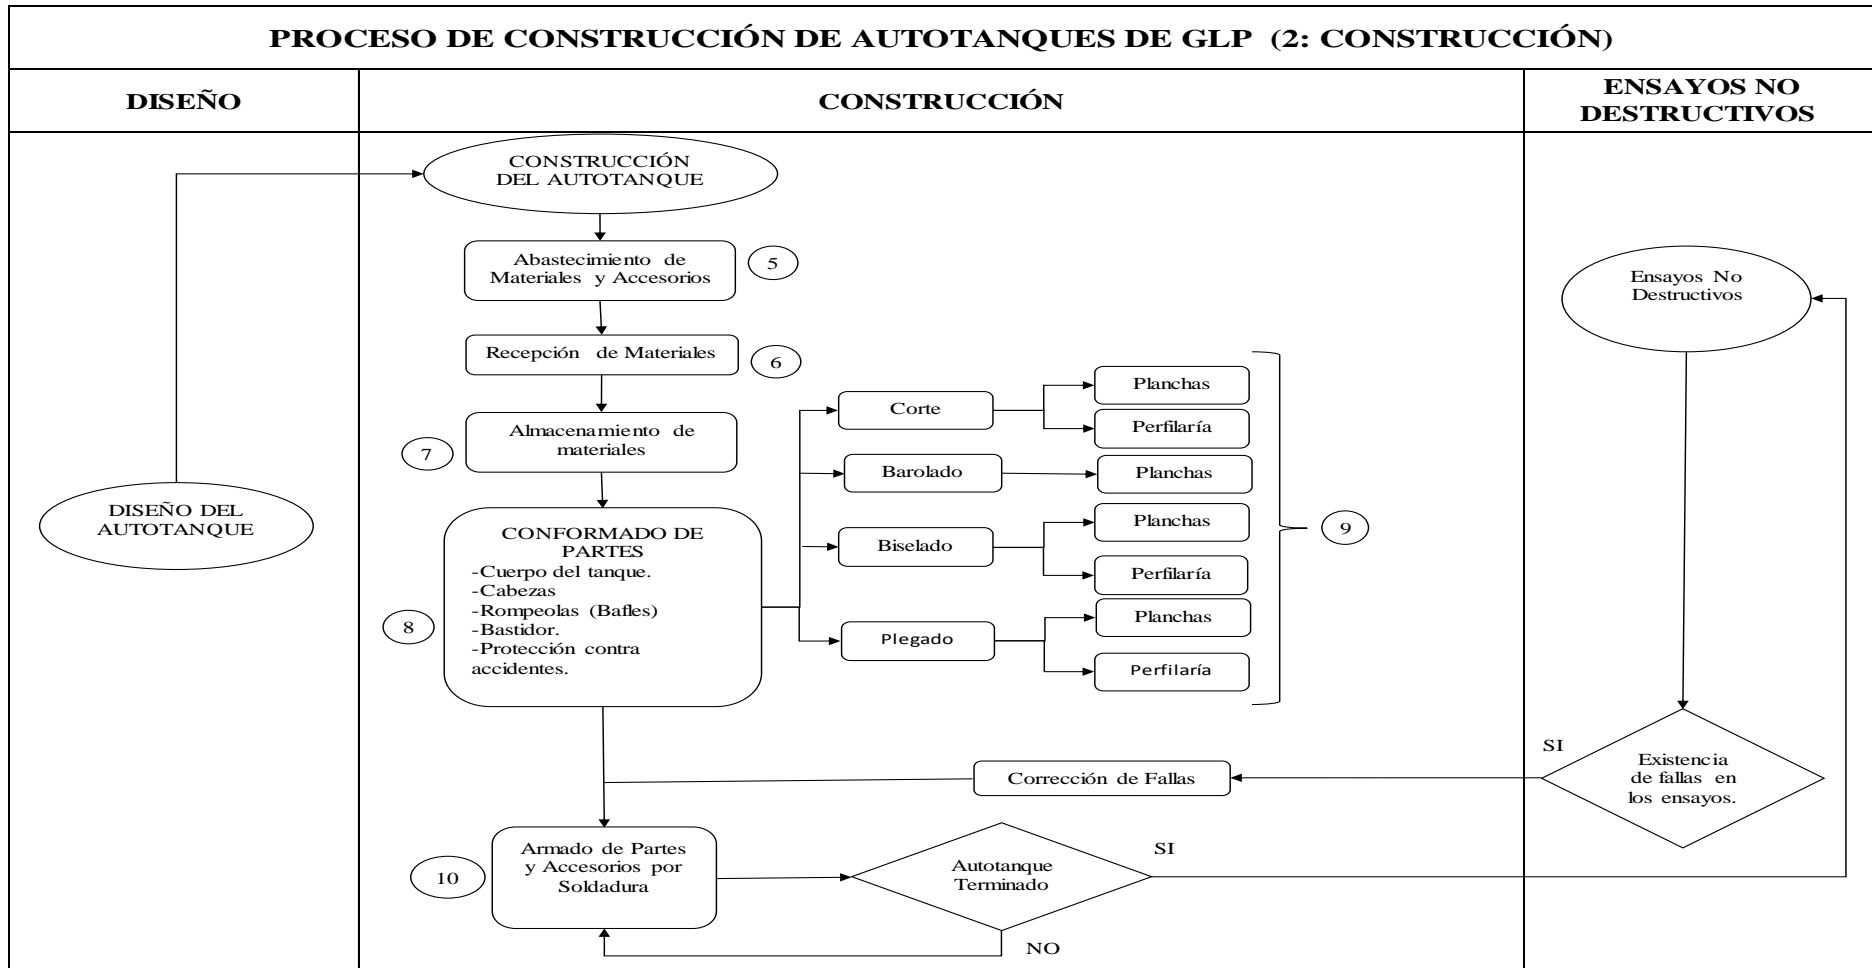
PROCESO DE CONSTRUCCIÓN DE AUTOTANQUES DE GLP (2: CONSTRUCCIÓN)

DISEÑO

CONSTRUCCIÓN

ENSAYOS NO DESTRUCTIVOS

CONSTRUCCIÓN DEL AUTOTANQUE

DISEÑO DEL AUTOTANQUE

Abastecimiento de Materiales y Accesorios

5

Recepción de Materiales

6

7

Almacenamiento de materiales

Corte

Planchas

Perfilaría

Barolado

Planchas

Biselado

Planchas

Perfilaría

Plegado

Planchas

Perfilaría

9

8

CONFORMADO DE PARTES
-Cuerpo del tanque.
-Cabezas
-Rompeolas (Bafles)
-Bastidor.
-Protección contra accidentes.

Ensayos No Destructivos

SI

Existencia de fallas en los ensayos.

Corrección de Fallas

10

Armado de Partes y Accesorios por Soldadura

Autotanque Terminado

SI

NO